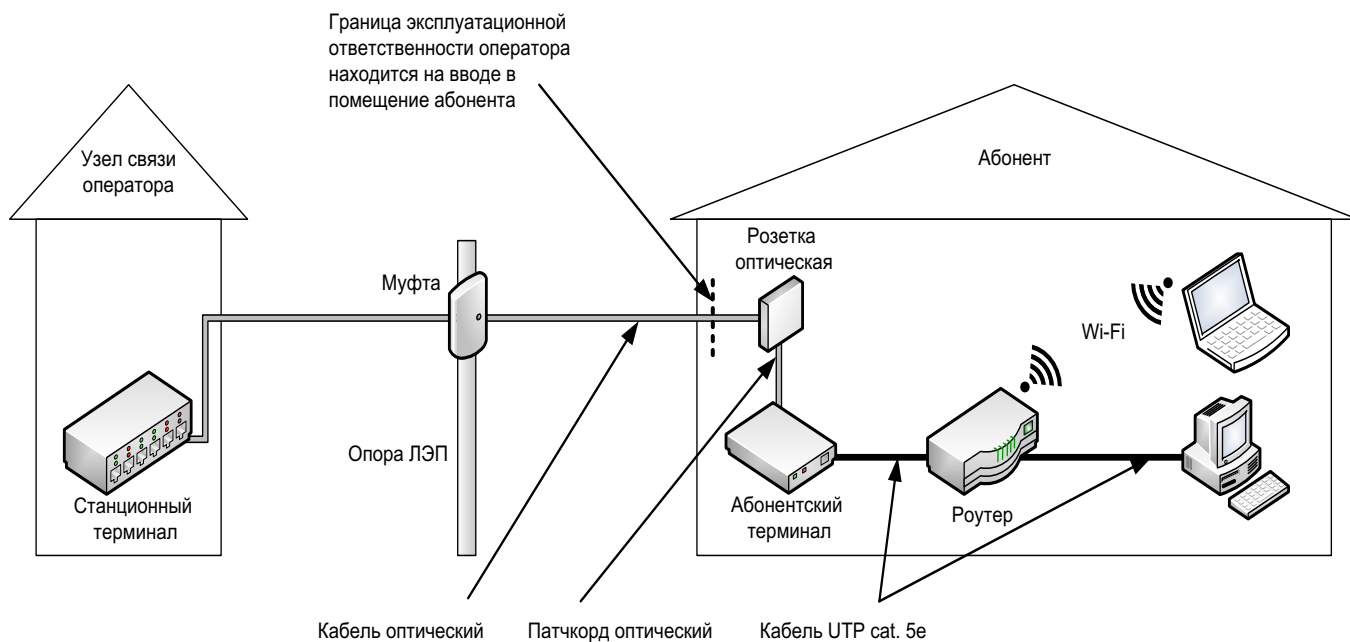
Граница эксплуатационной ответственности оператора находится на вводе в помещение абонента

Узел связи оператора

Абонент

Розетка оптическая

Муфта

Wi-Fi

Опора ЛЭП

Станционный терминал

Абонентский терминал

Роутер

Кабель оптический

Патчкорд оптический

Кабель UTP cat. 5e